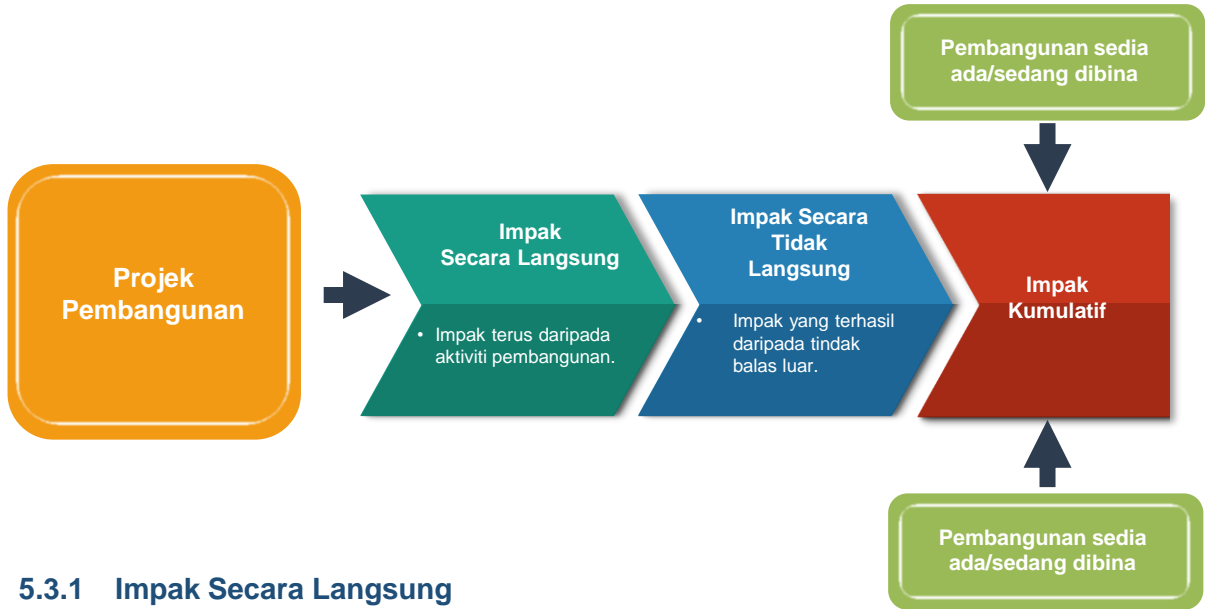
Pembangunan sedia ada/sedang dibina

Projek Pembangunan

Impak Secara Langsung

• Impak terus daripada aktiviti pembangunan.

Impak Secara Tidak Langsung

• Impak yang terhasil daripada tindak balas luar.

Impak Kumulatif

Pembangunan sedia ada/sedang dibina

5.3.1 Impak Secara Langsung